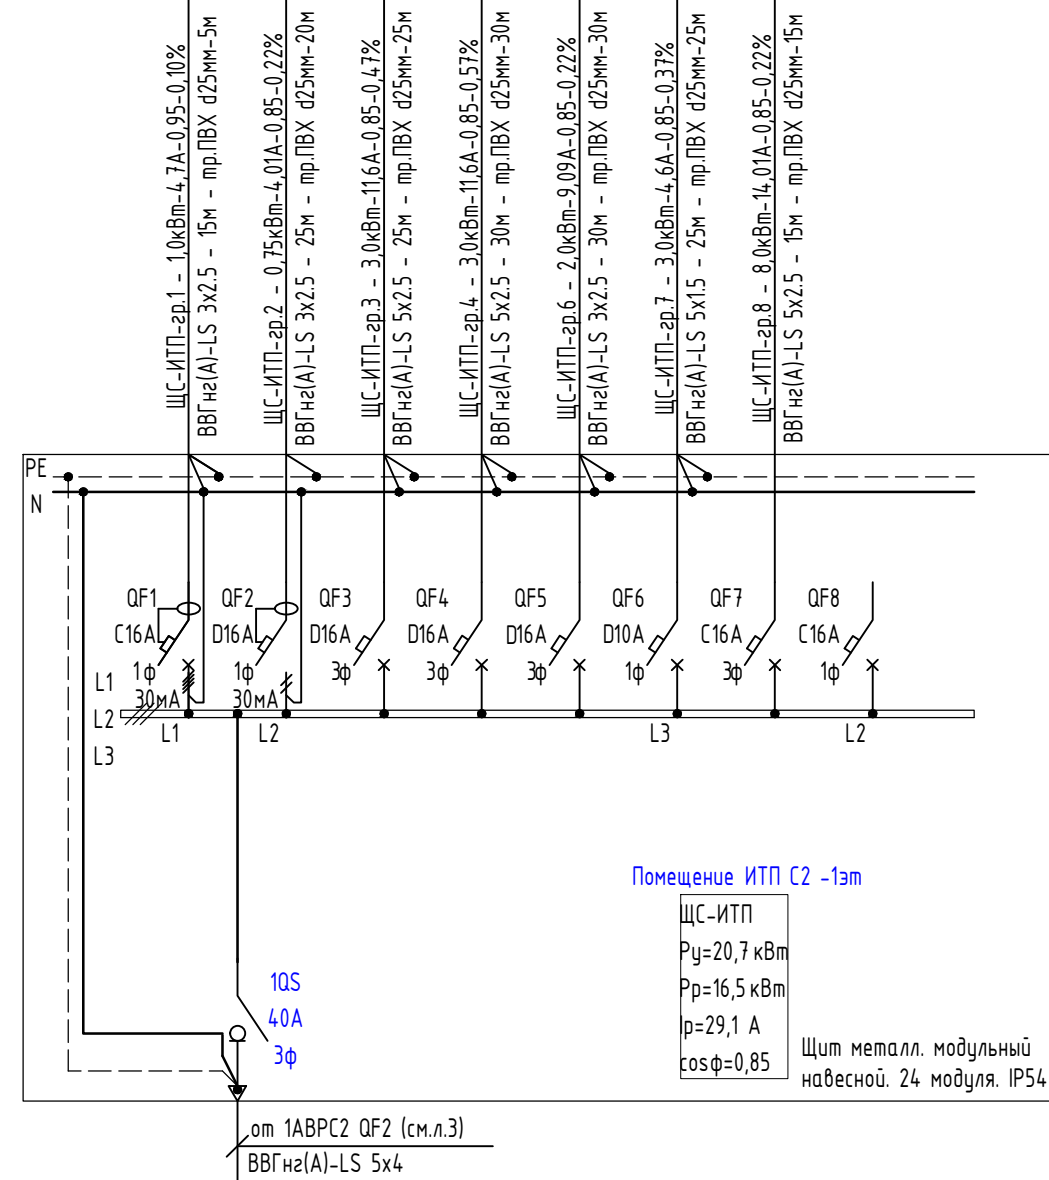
ЩС-ИТП-гр.1 - 1,0кВт-4,7А-0,95-0,10%
ВВГнг(А)-LS 3x2.5 - 15м - тр.ПВХ d25мм-5м

ЩС-ИТП-гр.2 - 0,75кВт-4,01А-0,85-0,22%
ВВГнг(А)-LS 3x2.5 - 25м - тр.ПВХ d25мм-20м

ЩС-ИТП-гр.3 - 3,0кВт-11,6А-0,85-0,47%
ВВГнг(А)-LS 5x2.5 - 25м - тр.ПВХ d25мм-25м

ЩС-ИТП-гр.4 - 3,0кВт-11,6А-0,85-0,57%
ВВГнг(А)-LS 5x2.5 - 30м - тр.ПВХ d25мм-30м

ЩС-ИТП-гр.6 - 2,0кВт-9,09А-0,85-0,22%
ВВГнг(А)-LS 3x2.5 - 30м - тр.ПВХ d25мм-30м

ЩС-ИТП-гр.7 - 3,0кВт-4,6А-0,85-0,37%
ВВГнг(А)-LS 5x1.5 - 25м - тр.ПВХ d25мм-25м

ЩС-ИТП-гр.8 - 8,0кВт-14,01А-0,85-0,22%
ВВГнг(А)-LS 5x2.5 - 15м - тр.ПВХ d25мм-15м

PE
N

QF1 C16A 1ф 30мА
QF2 D16A 1ф 30мА
QF3 D16A 3ф
QF4 D16A 3ф
QF5 D16A 3ф
QF6 D10A 1ф
QF7 C16A 3ф
QF8 C16A 1ф

L1
L2
L3
L1 L2 L3 L2

Помещение ИТП С2 -1эт

ЩС-ИТП
Ру=20,7 кВт
Рр=16,5 кВт
Iр=29,1 А
cosφ=0,85

Щит металл. модульный навесной. 24 модуля. IP54

1QS
40A
3ф

от 1АВРС2 QF2 (см.л.3)
ВВГнг(А)-LS 5x4